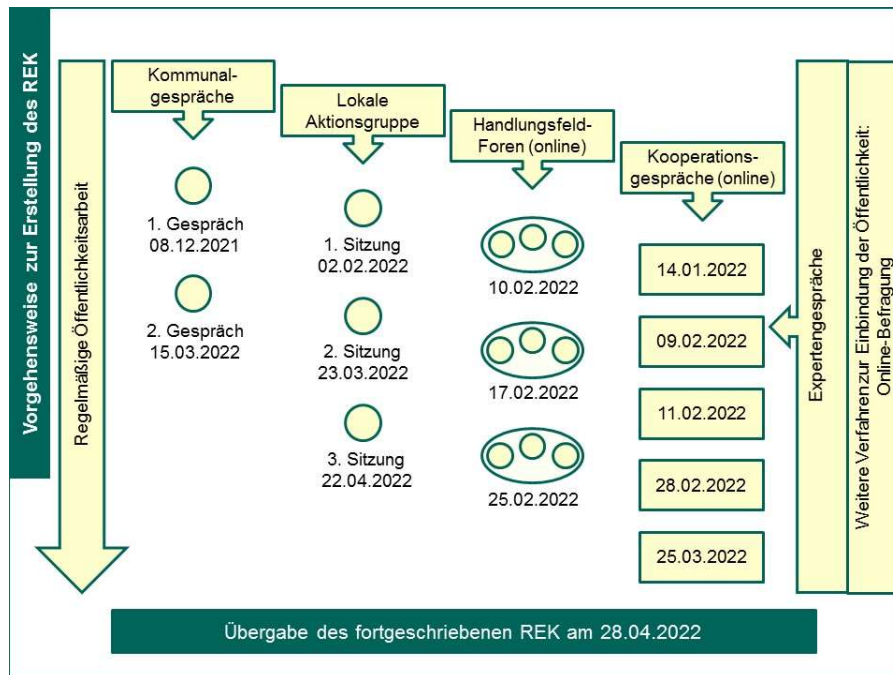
Vorgehensweise zur Erstellung des REK

Regelmäßige Öffentlichkeitsarbeit

Kommunalgespräche

1. Gespräch 08.12.2021

2. Gespräch 15.03.2022

Lokale Aktionsgruppe

1. Sitzung 02.02.2022

2. Sitzung 23.03.2022

3. Sitzung 22.04.2022

Handlungsfeld-Foren (online)

10.02.2022

17.02.2022

25.02.2022

Kooperationsgespräche (online)

14.01.2022

09.02.2022

11.02.2022

28.02.2022

25.03.2022

Expertengespräche

Weitere Verfahren zur Einbindung der Öffentlichkeit: Online-Befragung

Übergabe des fortgeschriebenen REK am 28.04.2022